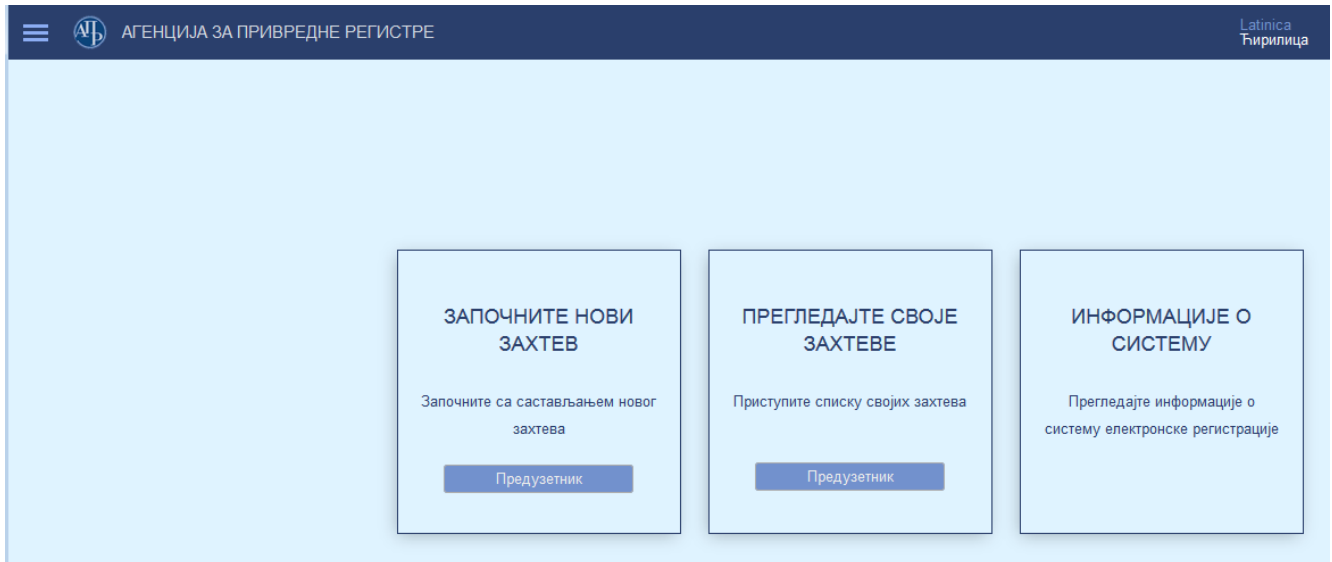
АПР АГЕНЦИЈА ЗА ПРИВРЕДНЕ РЕГИСТРЕ

Latinica
Ћирилица

ЗАПОЧНИТЕ НОВИ ЗАХТЕВ

Започните са састављањем новог захтева

Предузетник

ПРЕГЛЕДАЈТЕ СВОЈЕ ЗАХТЕВЕ

Приступите списку својих захтева

Предузетник

ИНФОРМАЦИЈЕ О СИСТЕМУ

Прегледајте информације о систему електронске регистрације